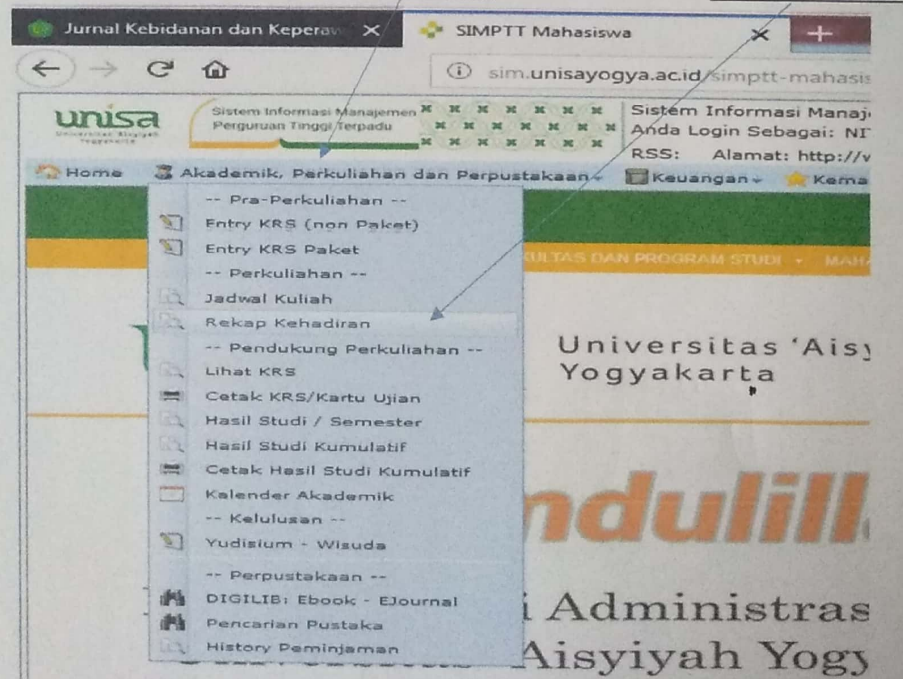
Jurnal Kebidanan dan Kepera
SIMPTT Mahasiswa
sim.unisayogya.ac.id/simptt-mahasis

unisa
Universitas 'Aisyiyah Yogyakarta
Sistem Informasi Manajemen Perguruan Tinggi Terpadu
Sistem Informasi Manaj
Anda Login Sebagai: NI
RSS: Alamat: http://v

Home
Akademik, Perkuliahan dan Perpustakaan
Keuangan
Kema

-- Pra-Perkuliahan --
Entry KRS (non Paket)
Entry KRS Paket
-- Perkuliahan --
Jadwal Kuliah
Rekap Kehadiran
-- Pendukung Perkuliahan --
Lihat KRS
Cetak KRS/Kartu Ujian
Hasil Studi / Semester
Hasil Studi Kumulatif
Cetak Hasil Studi Kumulatif
Kalender Akademik
-- Kelulusan --
Yudisium - Wisuda
-- Perpustakaan --
DIGILIB: Ebook - EJournal
Pencarian Pustaka
History Peminjaman

FAKULTAS DAN PROGRAM STUDI
MAH

Universitas 'Aisy
Yogyakarta

ndulill

Administras
Aisyiyah Yogy